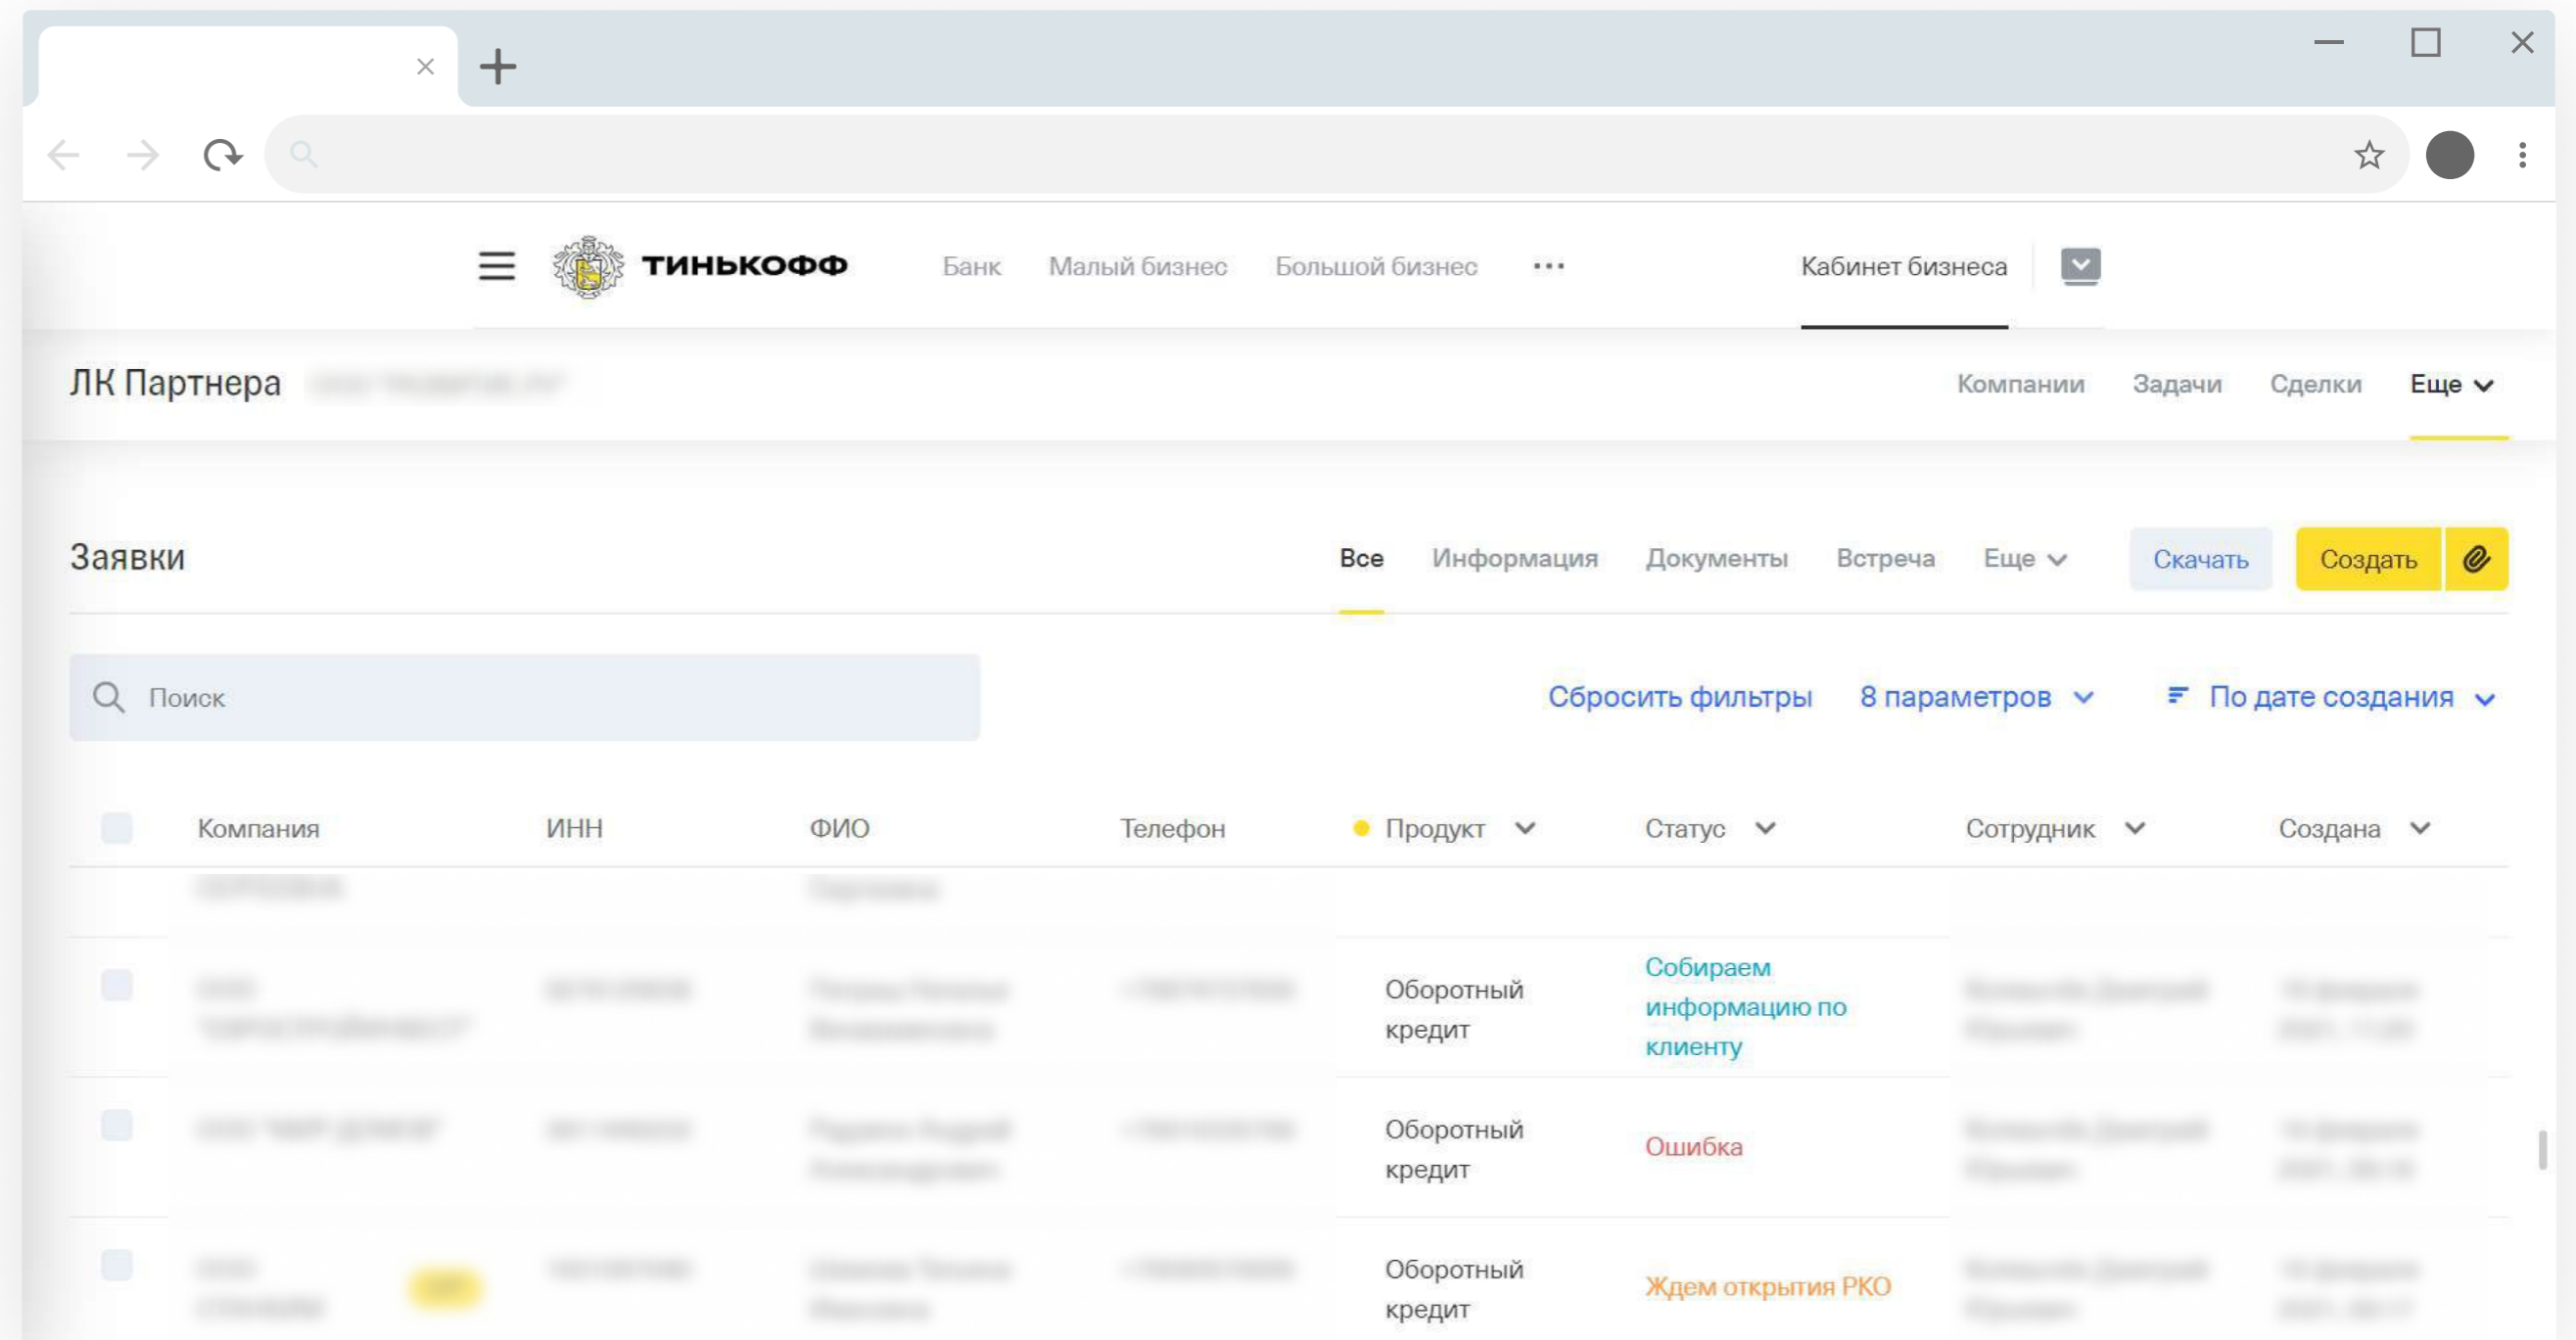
ТИНЬКОФФ Банк Малый бизнес Большой бизнес ··· Кабинет бизнеса

ЛК Партнера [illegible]

Компании Задачи Сделки Еще

Заявки

Все Информация Документы Встреча Еще Скачать Создать

Поиск

Сбросить фильтры 8 параметров По дате создания

| | Компания | ИНН | ФИО | Телефон | Продукт | Статус | Сотрудник | Создана |
|---|---|---|---|---|---|---|---|---|
| | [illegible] | | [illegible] | | | | | |
| | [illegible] | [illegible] | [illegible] | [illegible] | Оборотный кредит | Собираем информацию по клиенту | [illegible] | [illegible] |
| | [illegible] | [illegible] | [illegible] | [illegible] | Оборотный кредит | Ошибка | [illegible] | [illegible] |
| | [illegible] | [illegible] | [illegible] | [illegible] | Оборотный кредит | Ждем открытия РКО | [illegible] | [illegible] |